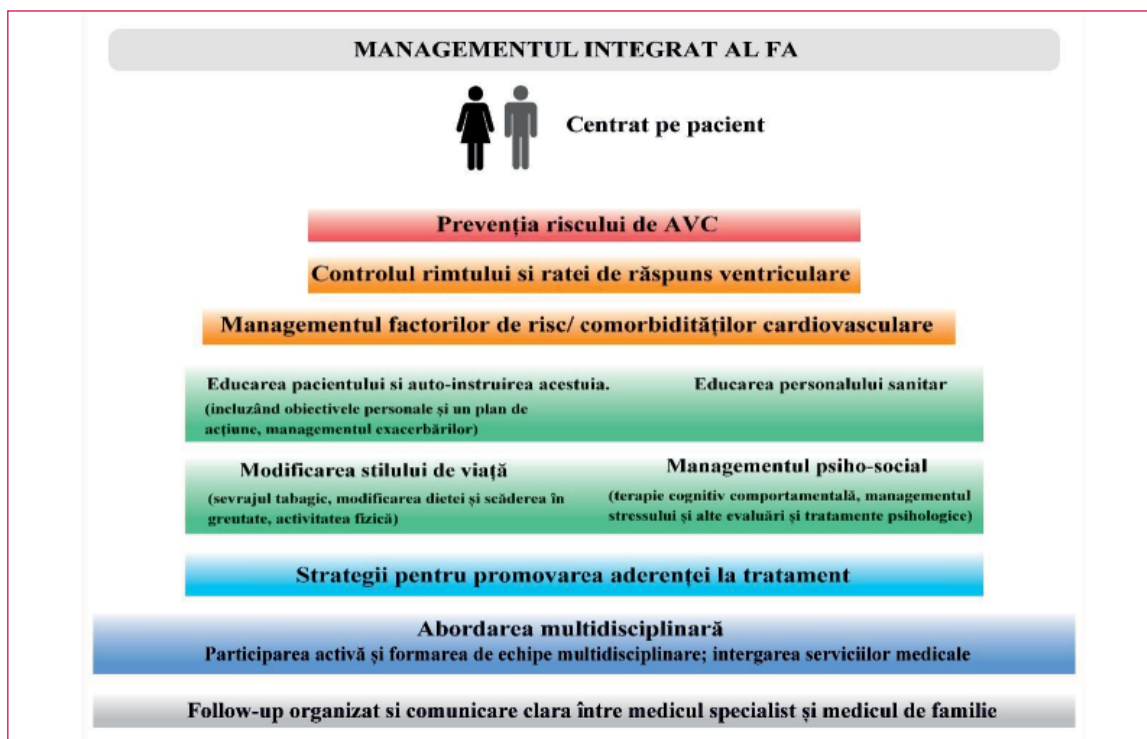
MANAGEMENTUL INTEGRAT AL FA

Centrat pe pacient

Prevenția riscului de AVC

Controlul rimtului si ratei de răspuns ventriculare

Managementul factorilor de risc/ comorbidităților cardiovasculare

Educarea pacientului si auto-instruirea acestuia. (incluzând obiectivele personale și un plan de acțiune, managementul exacerbărilor)

Educarea personalului sanitar

Modificarea stilului de viață (sevrajul tabagic, modificarea dietei și scăderea în greutate, activitatea fizică)

Managementul psiho-social (terapie cognitiv comportamentală, managementul stressului și alte evaluări și tratamente psihologice)

Strategii pentru promovarea aderenței la tratament

Abordarea multidisciplinară
Participarea activă și formarea de echipe multidisciplinare; intergarea serviciilor medicale

Follow-up organizat si comunicare clara între medicul specialist și medicul de familie